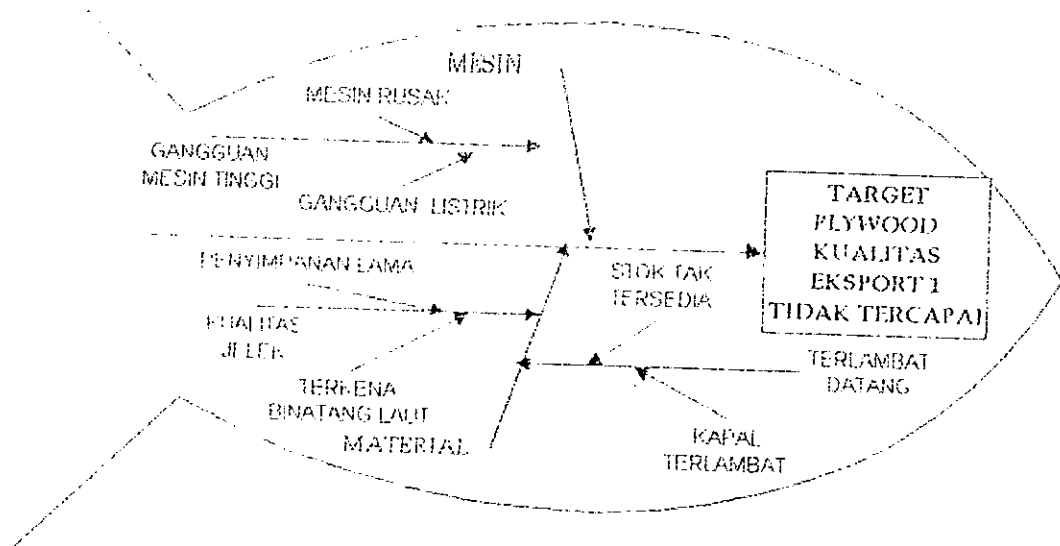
MESIN

MESIN RUSAK

GANGGUAN MESIN TINGGI

GANGGUAN LISTRIK

PENYIMPANAN LAMA

KUALITAS JELEK

TERKENA BINATANG LAUT

MATERIAL

STOK TAK TERSEDIA

TERLAMBAT DATANG

KAPAL TERLAMBAT

TARGET FLYWOOD KUALITAS EKSPORT 1 TIDAK TERCAPAI